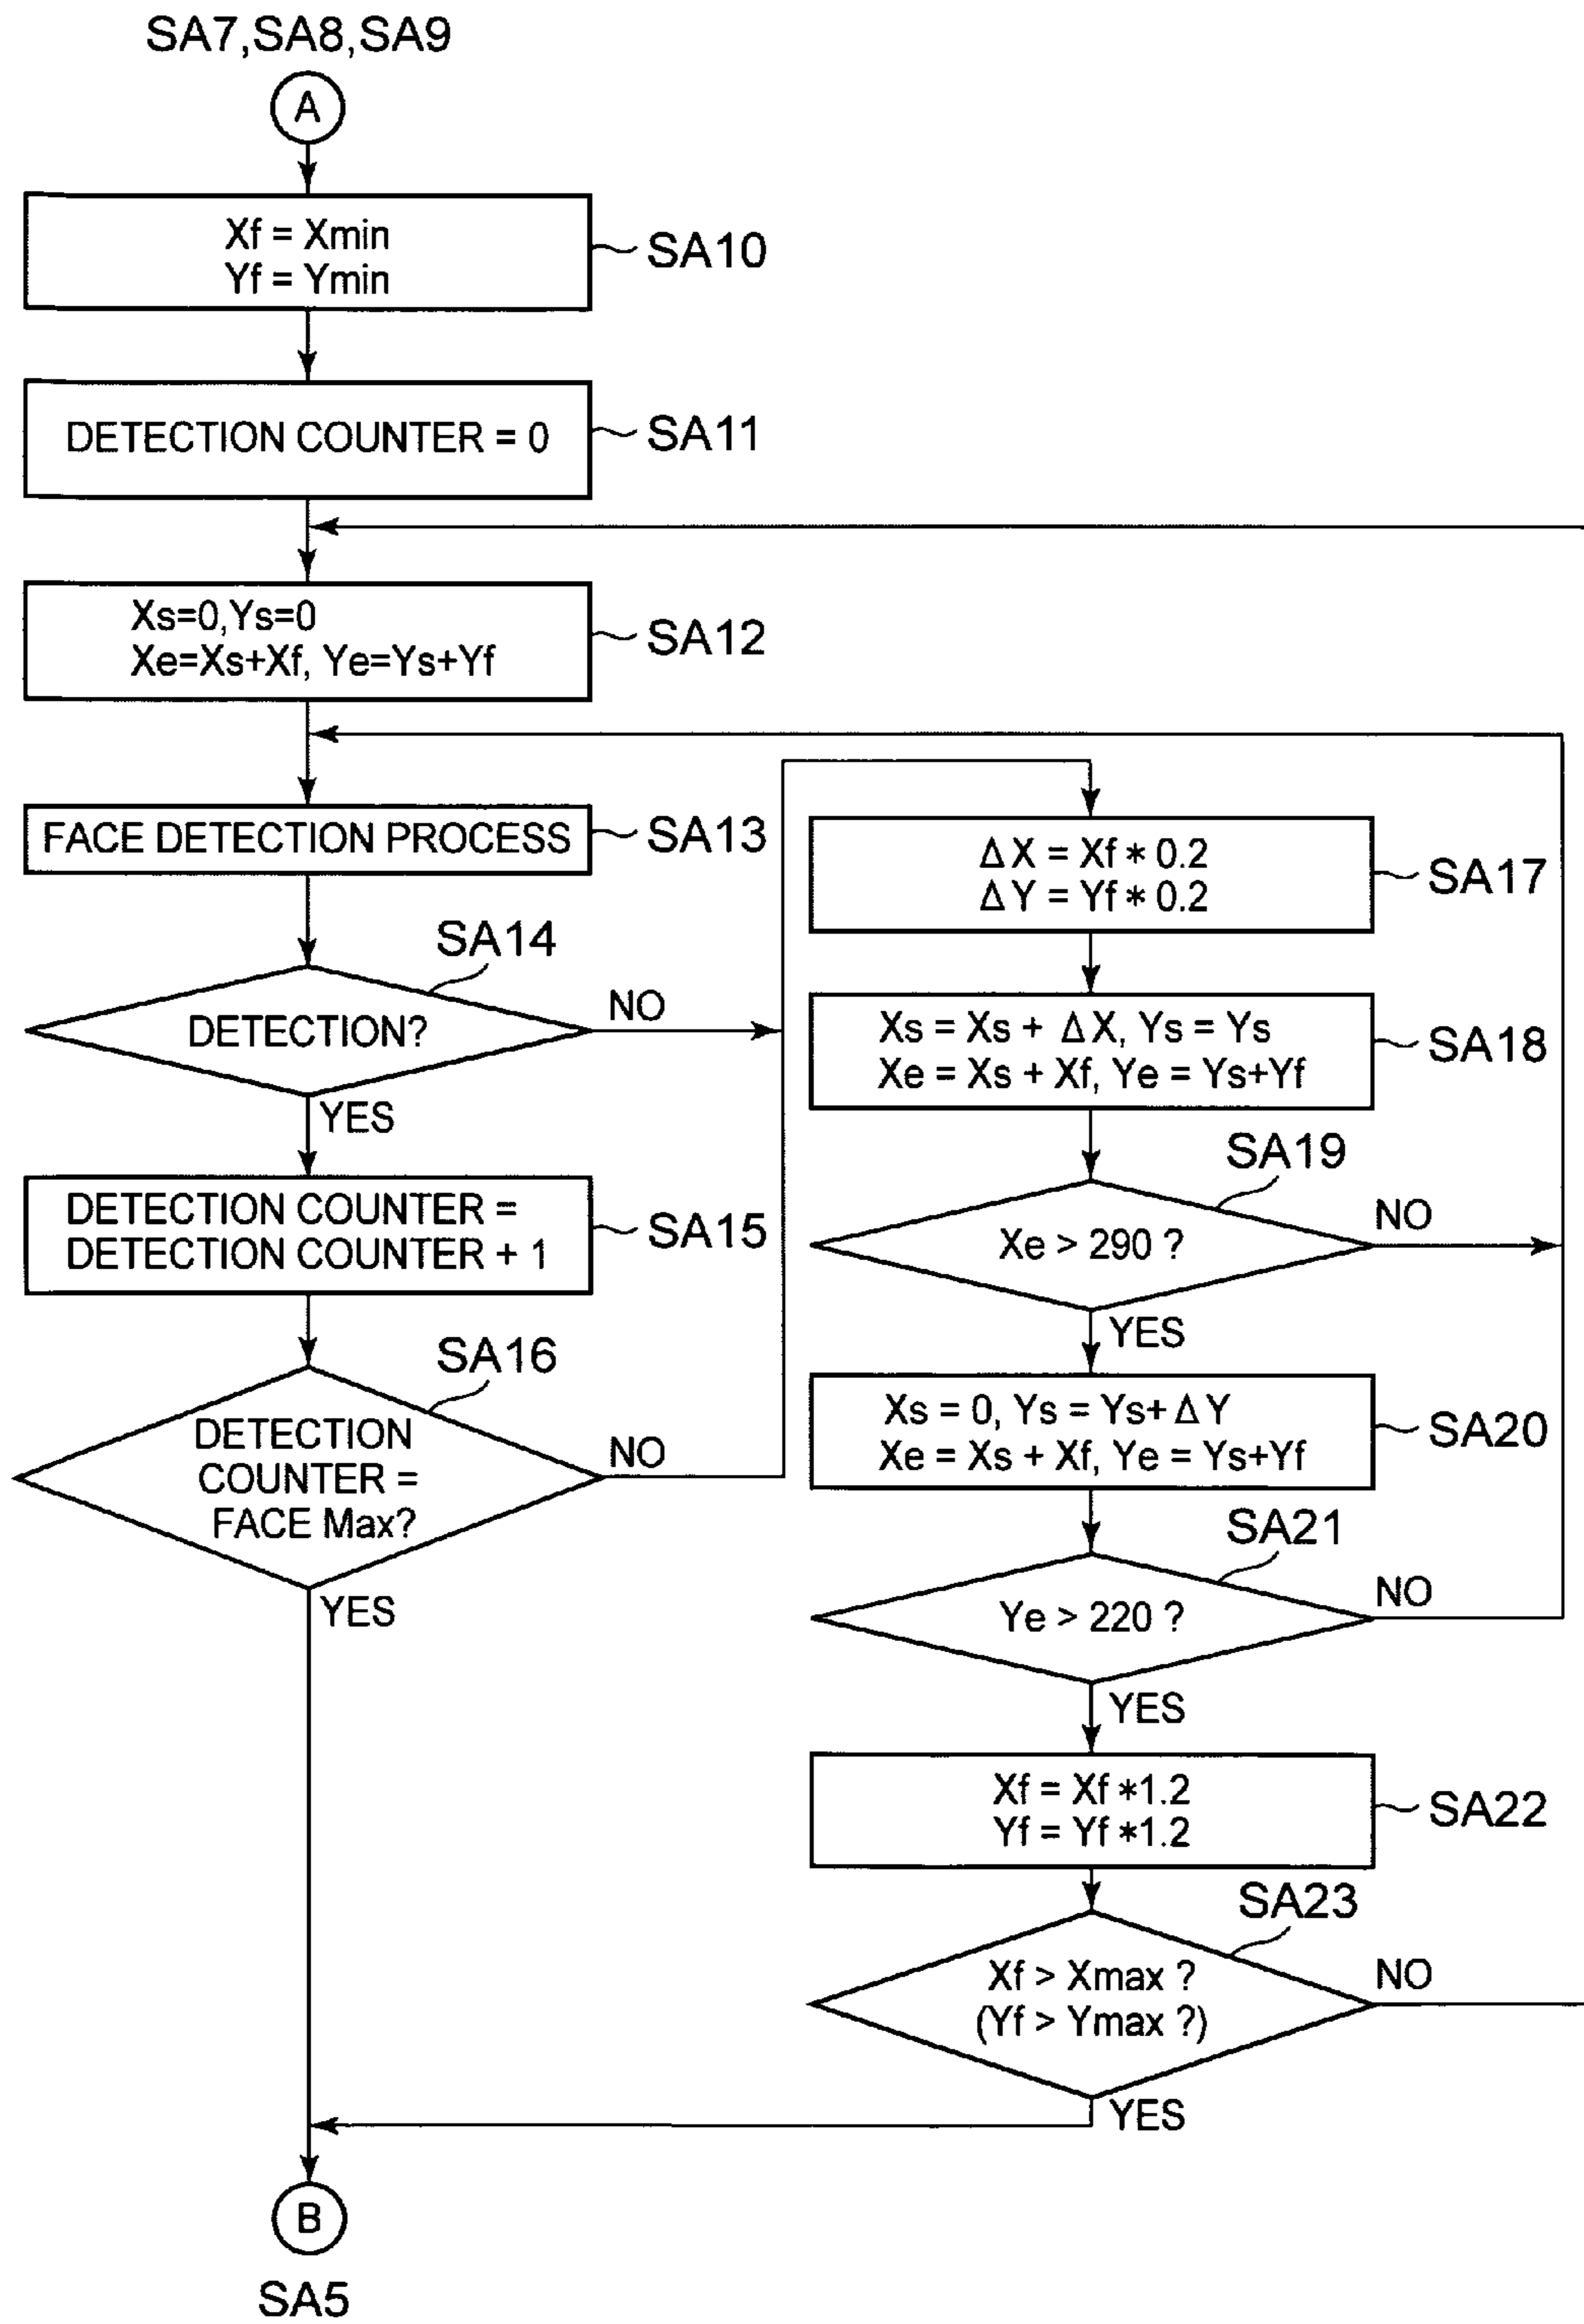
SA7,SA8,SA9

A

Xf = Xmin
Yf = Ymin

SA10

DETECTION COUNTER = 0

SA11

Xs=0,Ys=0
Xe=Xs+Xf, Ye=Ys+Yf

SA12

FACE DETECTION PROCESS

SA13

SA14

DETECTION?

NO

YES

DETECTION COUNTER = DETECTION COUNTER + 1

SA15

SA16

DETECTION COUNTER = FACE Max?

NO

YES

$\Delta X = Xf * 0.2$
$\Delta Y = Yf * 0.2$

SA17

$Xs = Xs + \Delta X$, $Ys = Ys$
$Xe = Xs + Xf$, $Ye = Ys+Yf$

SA18

SA19

Xe > 290 ?

NO

YES

$Xs = 0$, $Ys = Ys+\Delta Y$
$Xe = Xs + Xf$, $Ye = Ys+Yf$

SA20

SA21

Ye > 220 ?

NO

YES

Xf = Xf *1.2
Yf = Yf *1.2

SA22

SA23

Xf > Xmax ?
(Yf > Ymax ?)

NO

YES

B

SA5